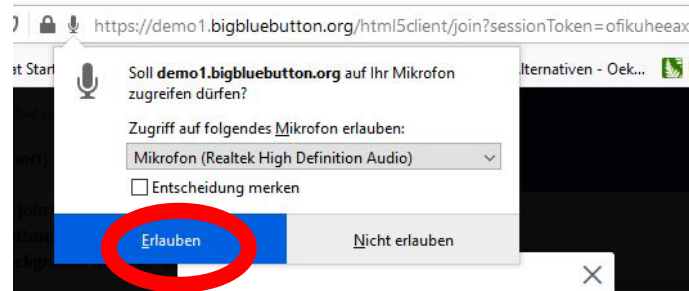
https://demo1.bigbluebutton.org/html5client/join?sessionToken=ofikuheeax

t Start

lternativen - Oek...

Soll **demo1.bigbluebutton.org** auf Ihr Mikrofon zugreifen dürfen?

Zugriff auf folgendes Mikrofon erlauben:

Mikrofon (Realtek High Definition Audio)

Entscheidung merken

Erlauben

Nicht erlauben